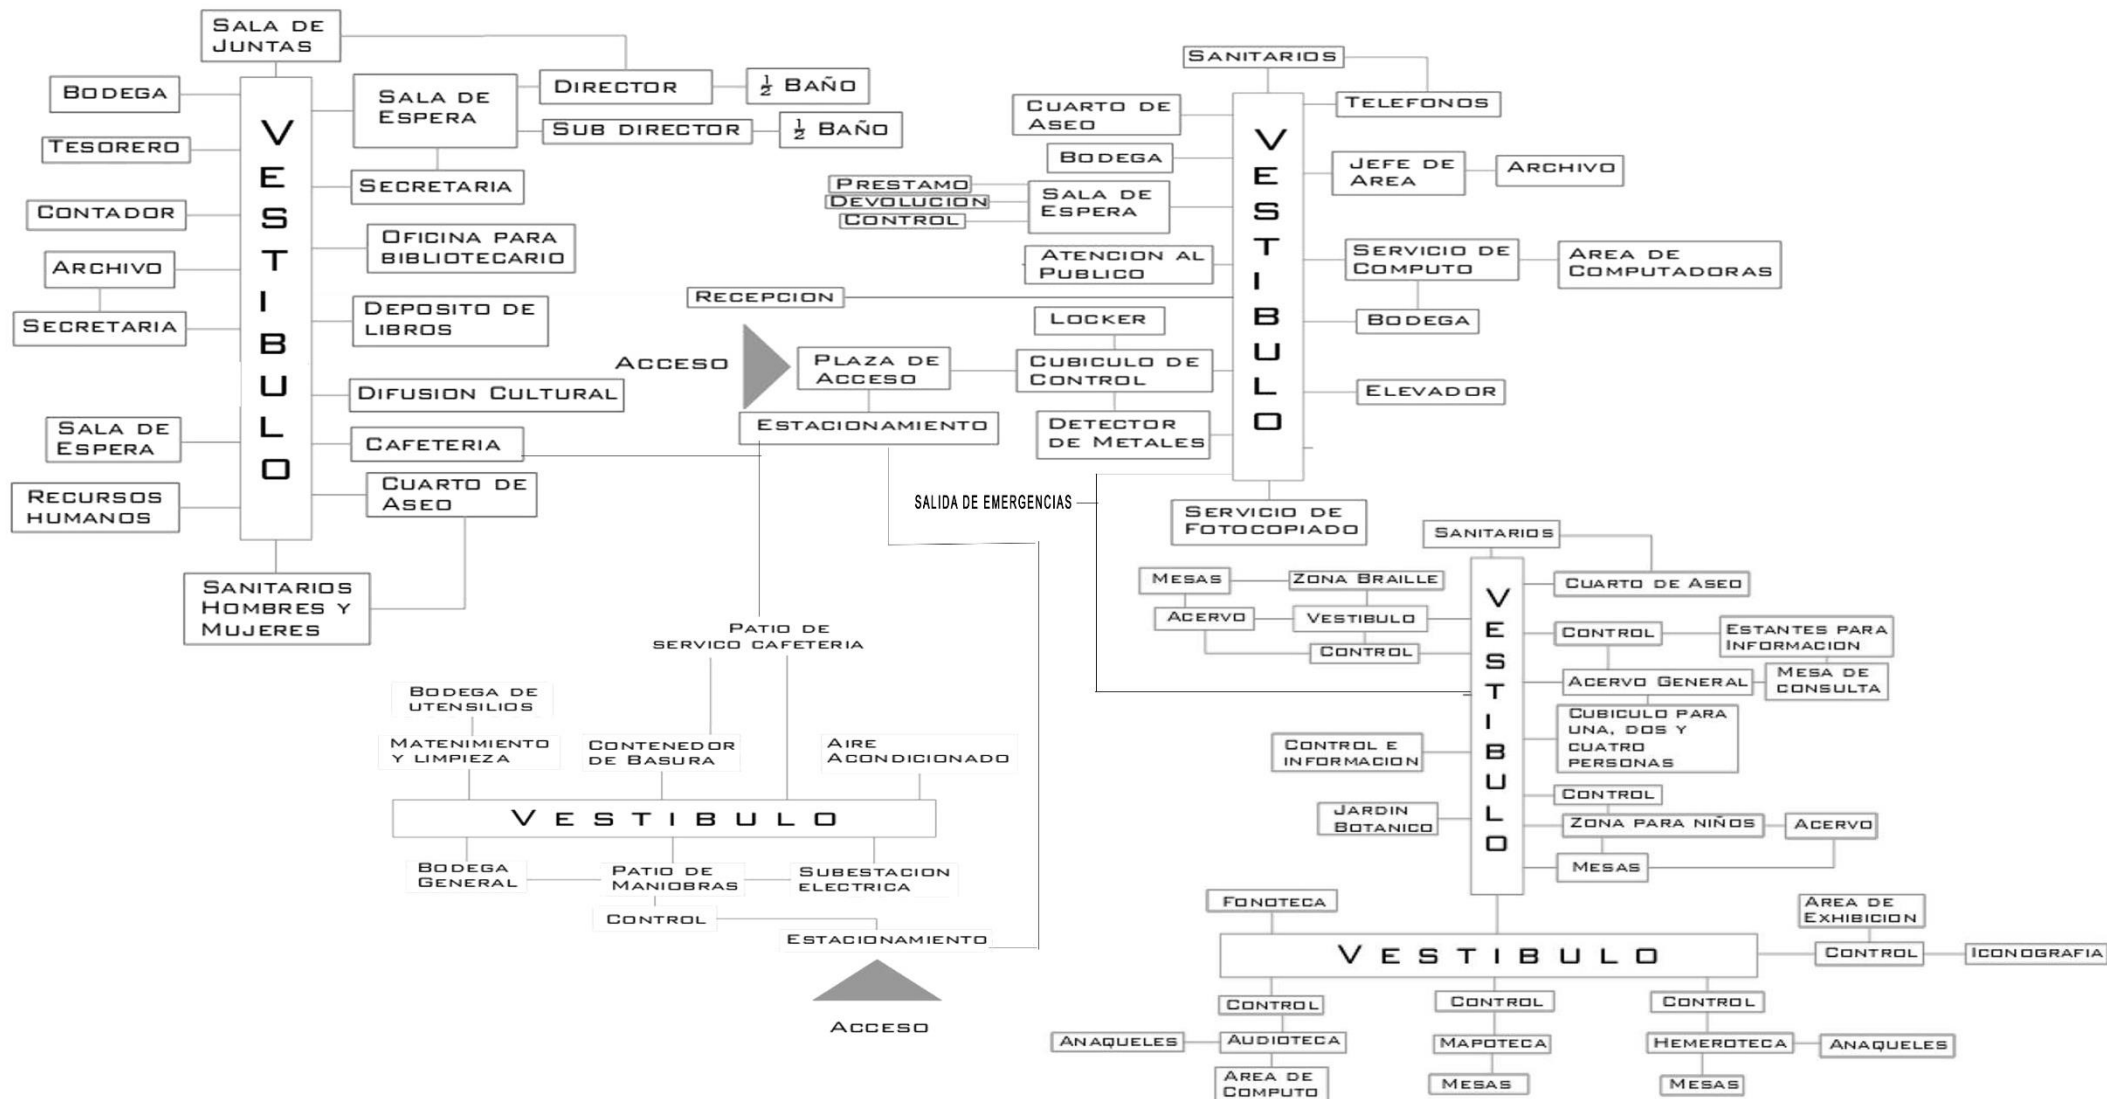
Sala de Juntas
Bodega
Tesorero
Contador
Archivo
Secretaria
Sala de Espera
Recursos Humanos
VESTIBULO
Sala de Espera
Director
$\frac{1}{2}$ Baño
Sub director
$\frac{1}{2}$ Baño
Secretaria
Oficina para bibliotecario
Deposito de libros
Difusion Cultural
Cafeteria
Cuarto de Aseo
Sanitarios Hombres y Mujeres

Sanitarios
Telefonos
Cuarto de Aseo
Bodega
Prestamo
Devolucion
Control
Sala de Espera
Atencion al Publico
Recepcion
Locker
Acceso
Plaza de Acceso
Cubiculo de Control
Estacionamiento
Detector de Metales
VESTIBULO
Jefe de Area
Archivo
Servicio de Computo
Area de Computadoras
Bodega
Elevador
Salida de emergencias
Servicio de Fotocopiado

Patio de servico cafeteria
Bodega de utensilios
Matenimiento y limpieza
Contenedor de Basura
Aire Acondicionado
VESTIBULO
Bodega General
Patio de Maniobras
Subestacion electrica
Control
Estacionamiento
Acceso

Sanitarios
Mesas
Zona Braille
Cuarto de Aseo
Acervo
Vestibulo
Control
Control
Estantes para informacion
Acervo General
Mesa de consulta
Cubiculo para una, dos y cuatro personas
Control e informacion
Control
Jardin Botanico
Zona para niños
Acervo
Mesas
VESTIBULO
Fonoteca
Area de Exhibicion
Control
Iconografia
VESTIBULO
Control
Control
Control
Anaqueles
Audioteca
Mapoteca
Hemeroteca
Anaqueles
Area de Computo
Mesas
Mesas